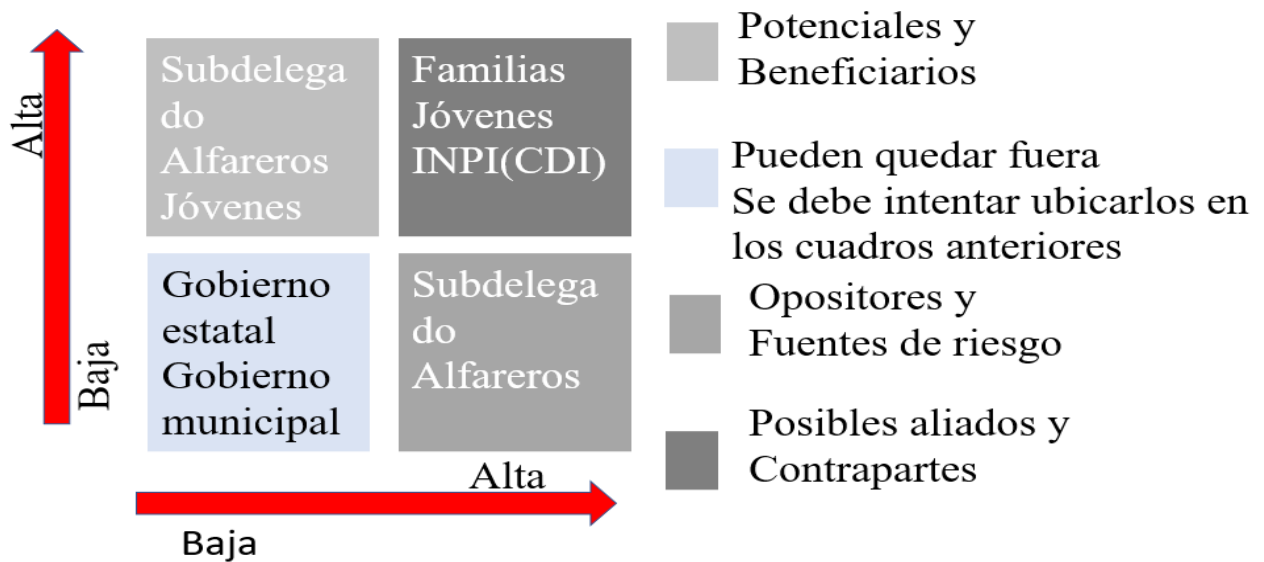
Alta

Baja

Subdelega do Alfareros Jóvenes

Familias Jóvenes INPI(CDI)

Gobierno estatal Gobierno municipal

Subdelega do Alfareros

Alta

Baja

Potenciales y Beneficiarios

Pueden quedar fuera Se debe intentar ubicarlos en los cuadros anteriores

Opositores y Fuentes de riesgo

Posibles aliados y Contrapartes